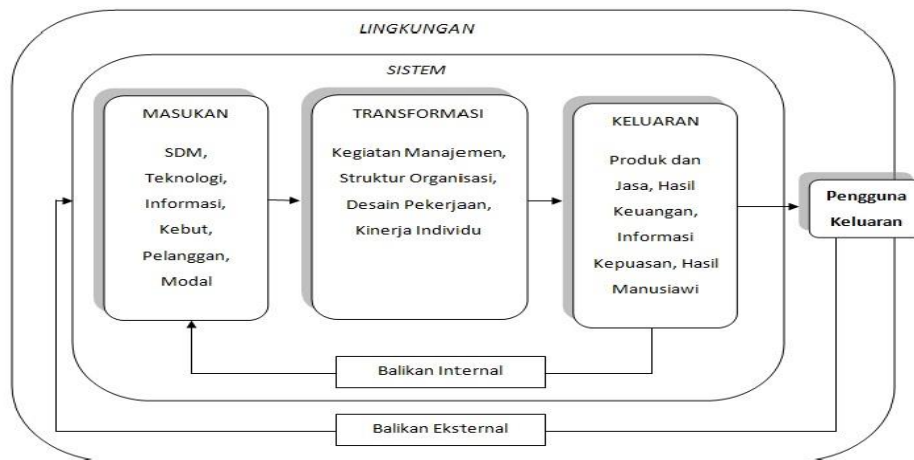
LINGKUNGAN

SISTEM

MASUKAN

SDM, Teknologi, Informasi, Kebut, Pelanggan, Modal

TRANSFORMASI

Kegiatan Manajemen, Struktur Organisasi, Desain Pekerjaan, Kinerja Individu

KELUARAN

Produk dan Jasa, Hasil Keuangan, Informasi Kepuasan, Hasil Manusiawi

Pengguna Keluaran

Balikan Internal

Balikan Eksternal